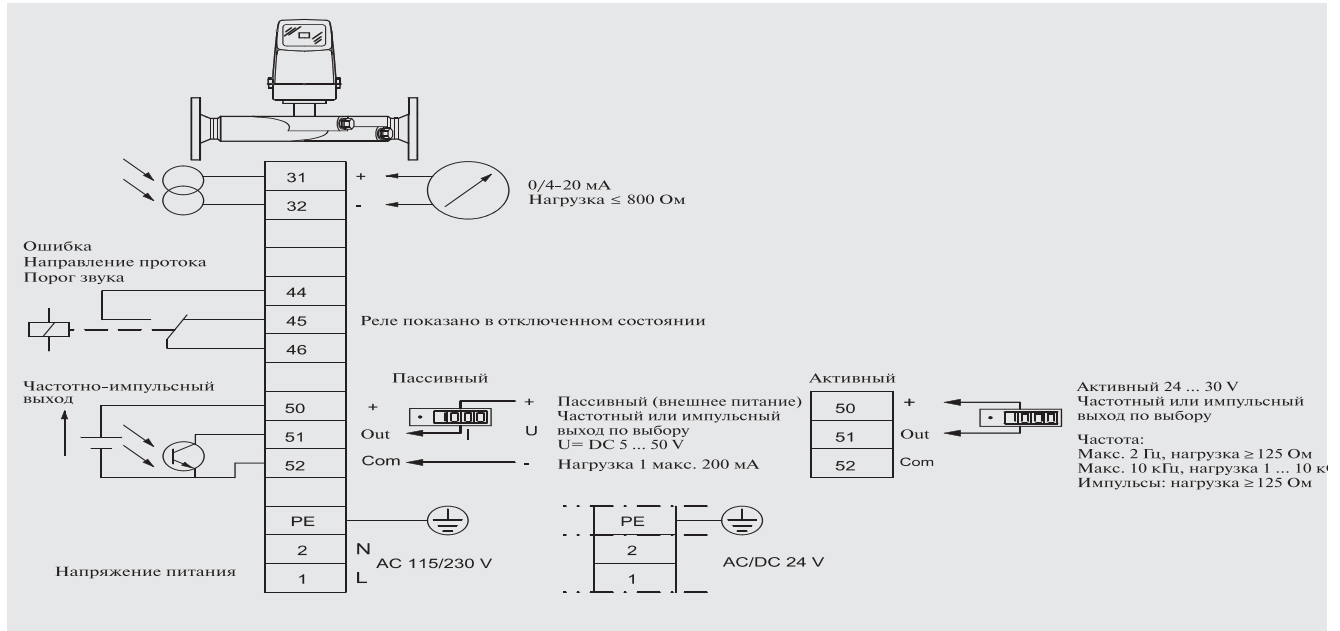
31
32
+
-
0/4-20 мА
Нагрузка ≤ 800 Ом

Ошибка
Направление протока
Порог звука

44
45
46
Реле показано в отключенном состоянии

Частотно-импульсный выход

Пассивный
50
51
52
+
Out
Com
I
+
U
-
Пассивный (внешнее питание)
Частотный или импульсный выход по выбору
U= DC 5 ... 50 V
Нагрузка 1 макс. 200 мА

Активный
50
51
52
+
Out
Com
Активный 24 ... 30 V
Частотный или импульсный выход по выбору

Частота:
Макс. 2 Гц, нагрузка ≥ 125 Ом
Макс. 10 кГц, нагрузка 1 ... 10 к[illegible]
Импульсы: нагрузка ≥ 125 Ом

PE
2
1
N
L
AC 115/230 V
Напряжение питания

PE
2
1
AC/DC 24 V